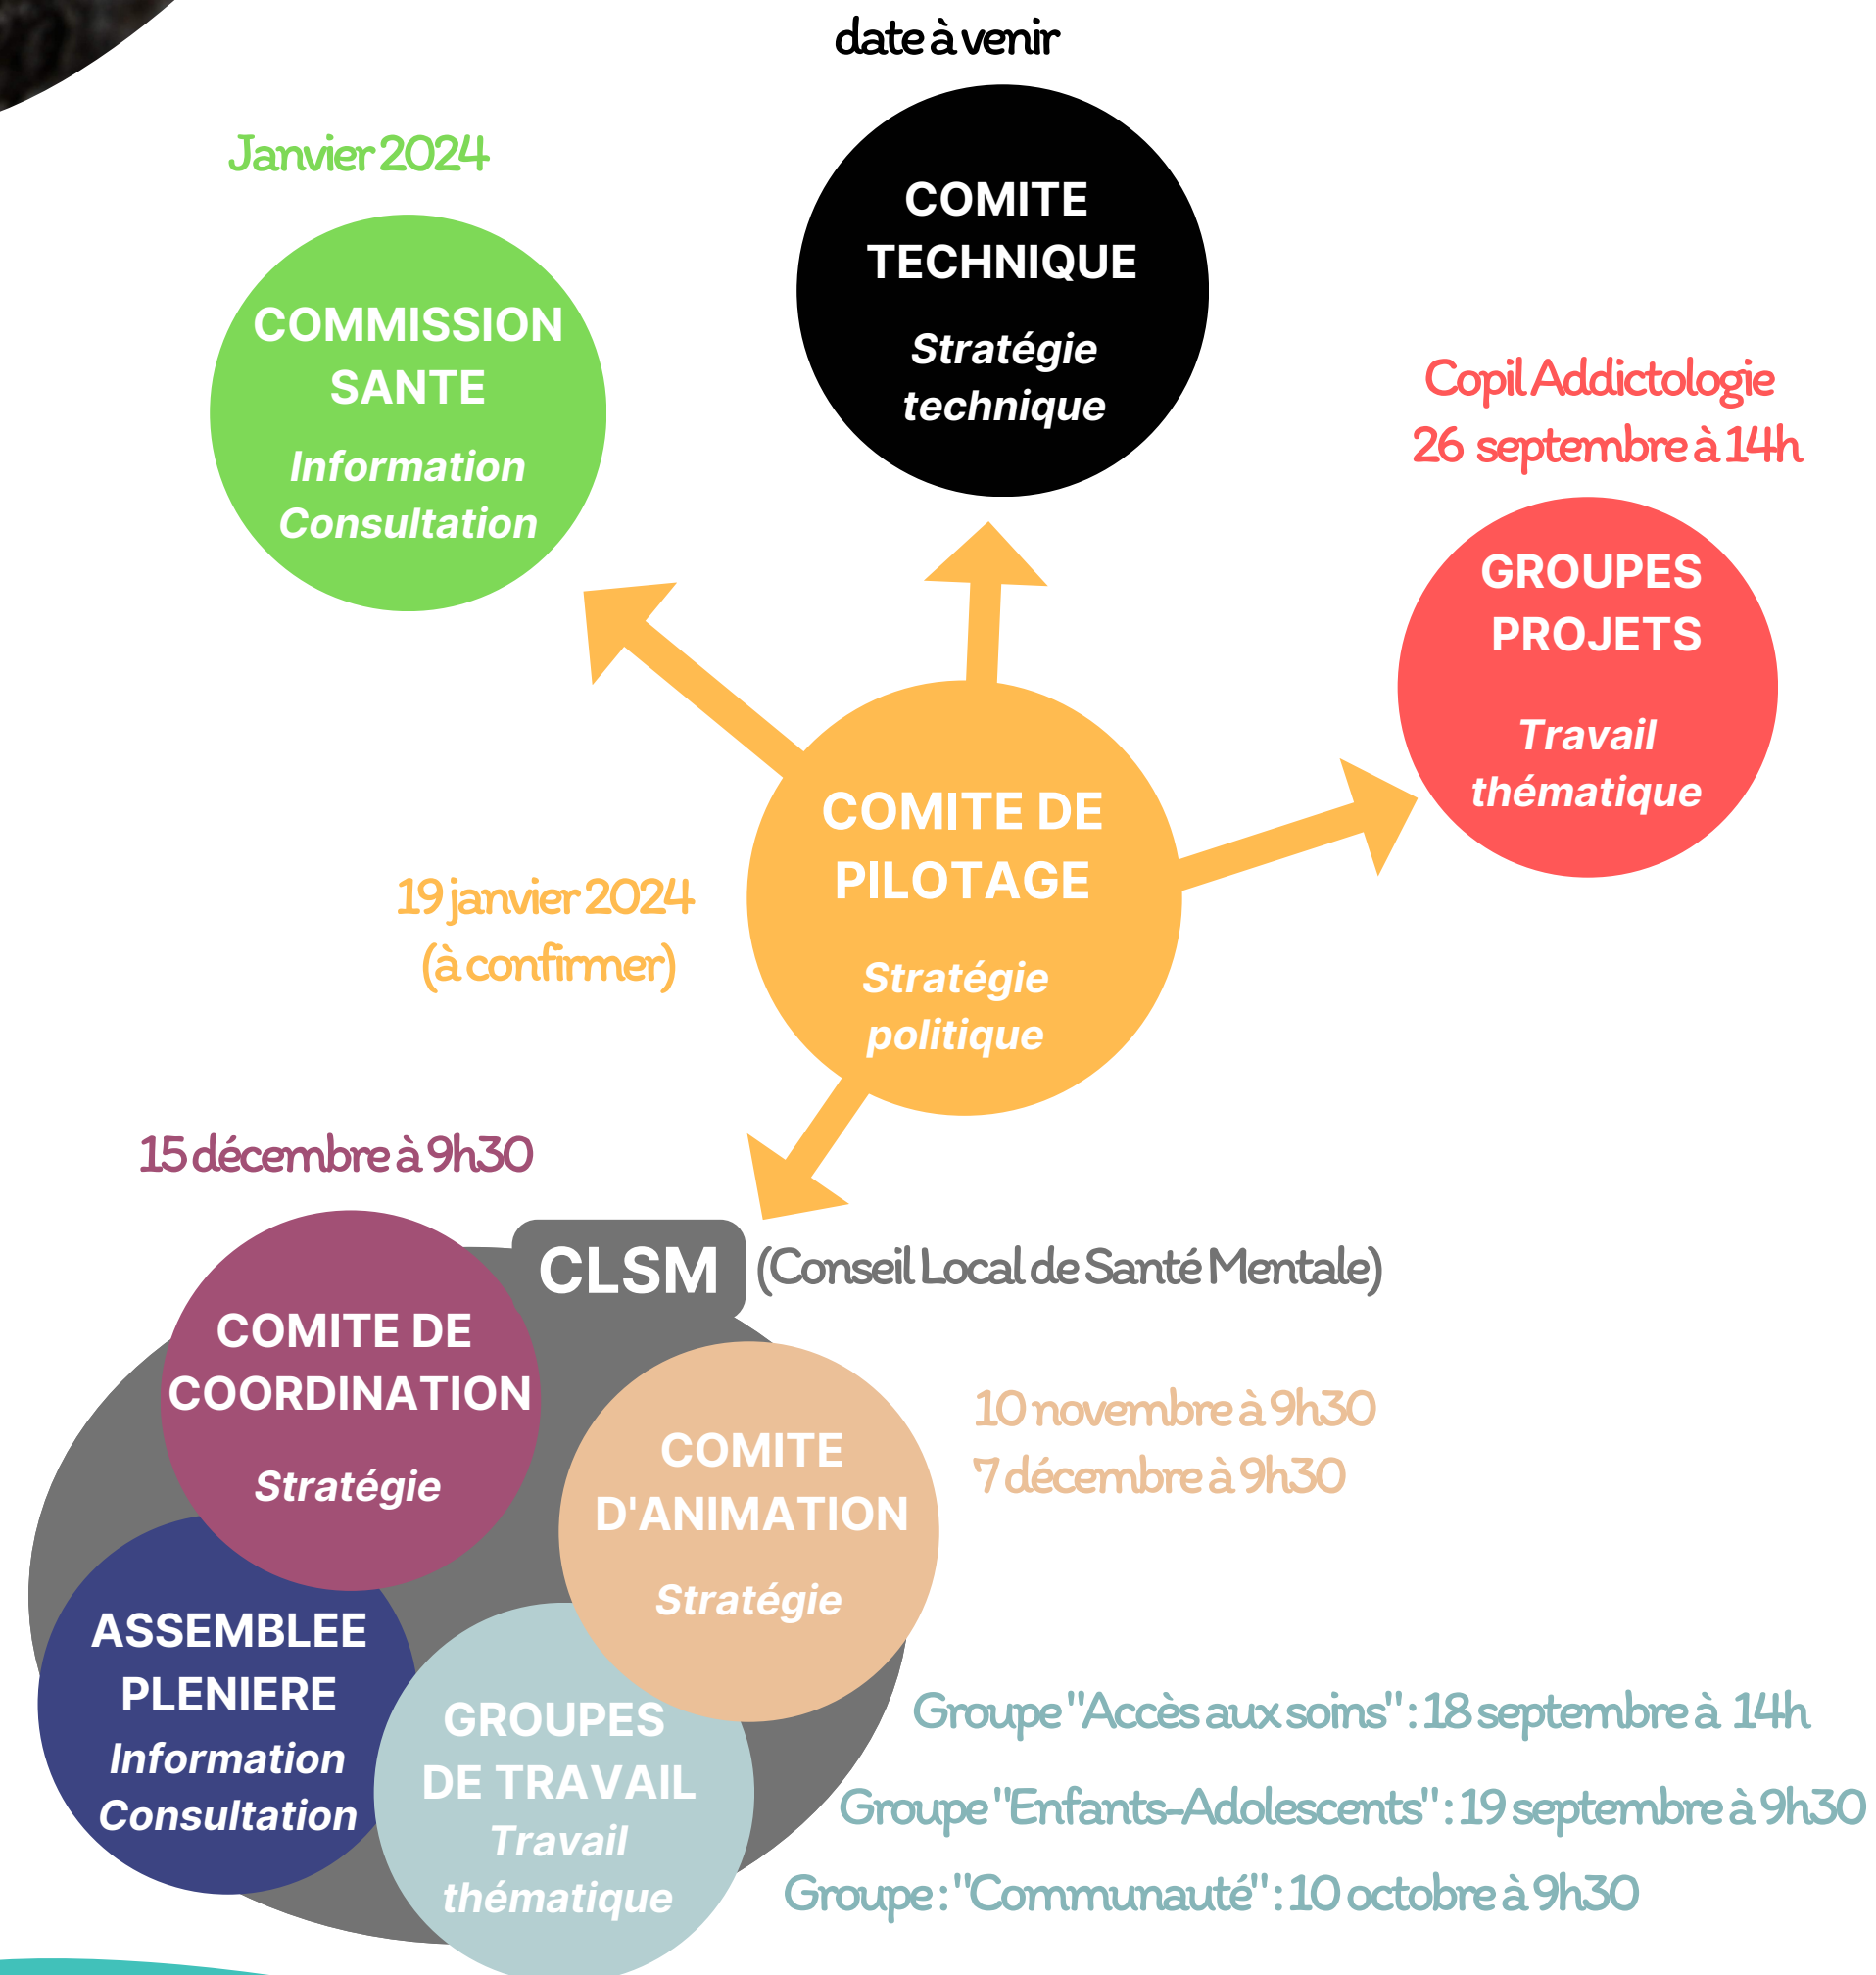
date à venir

COMITE TECHNIQUE
Stratégie technique

Janvier 2024

COMMISSION SANTE
Information Consultation

Copil Addictologie
26 septembre à 14h

GROUPES PROJETS
Travail thématique

COMITE DE PILOTAGE
Stratégie politique

19 janvier 2024
(à confirmer)

15 décembre à 9h30

CLSM (Conseil Local de Santé Mentale)

COMITE DE COORDINATION
Stratégie

COMITE D'ANIMATION
Stratégie

10 novembre à 9h30
7 décembre à 9h30

ASSEMBLEE PLENIERE
Information Consultation

GROUPES DE TRAVAIL
Travail thématique

Groupe "Accès aux soins" : 18 septembre à 14h
Groupe "Enfants-Adolescents" : 19 septembre à 9h30
Groupe : "Communauté" : 10 octobre à 9h30